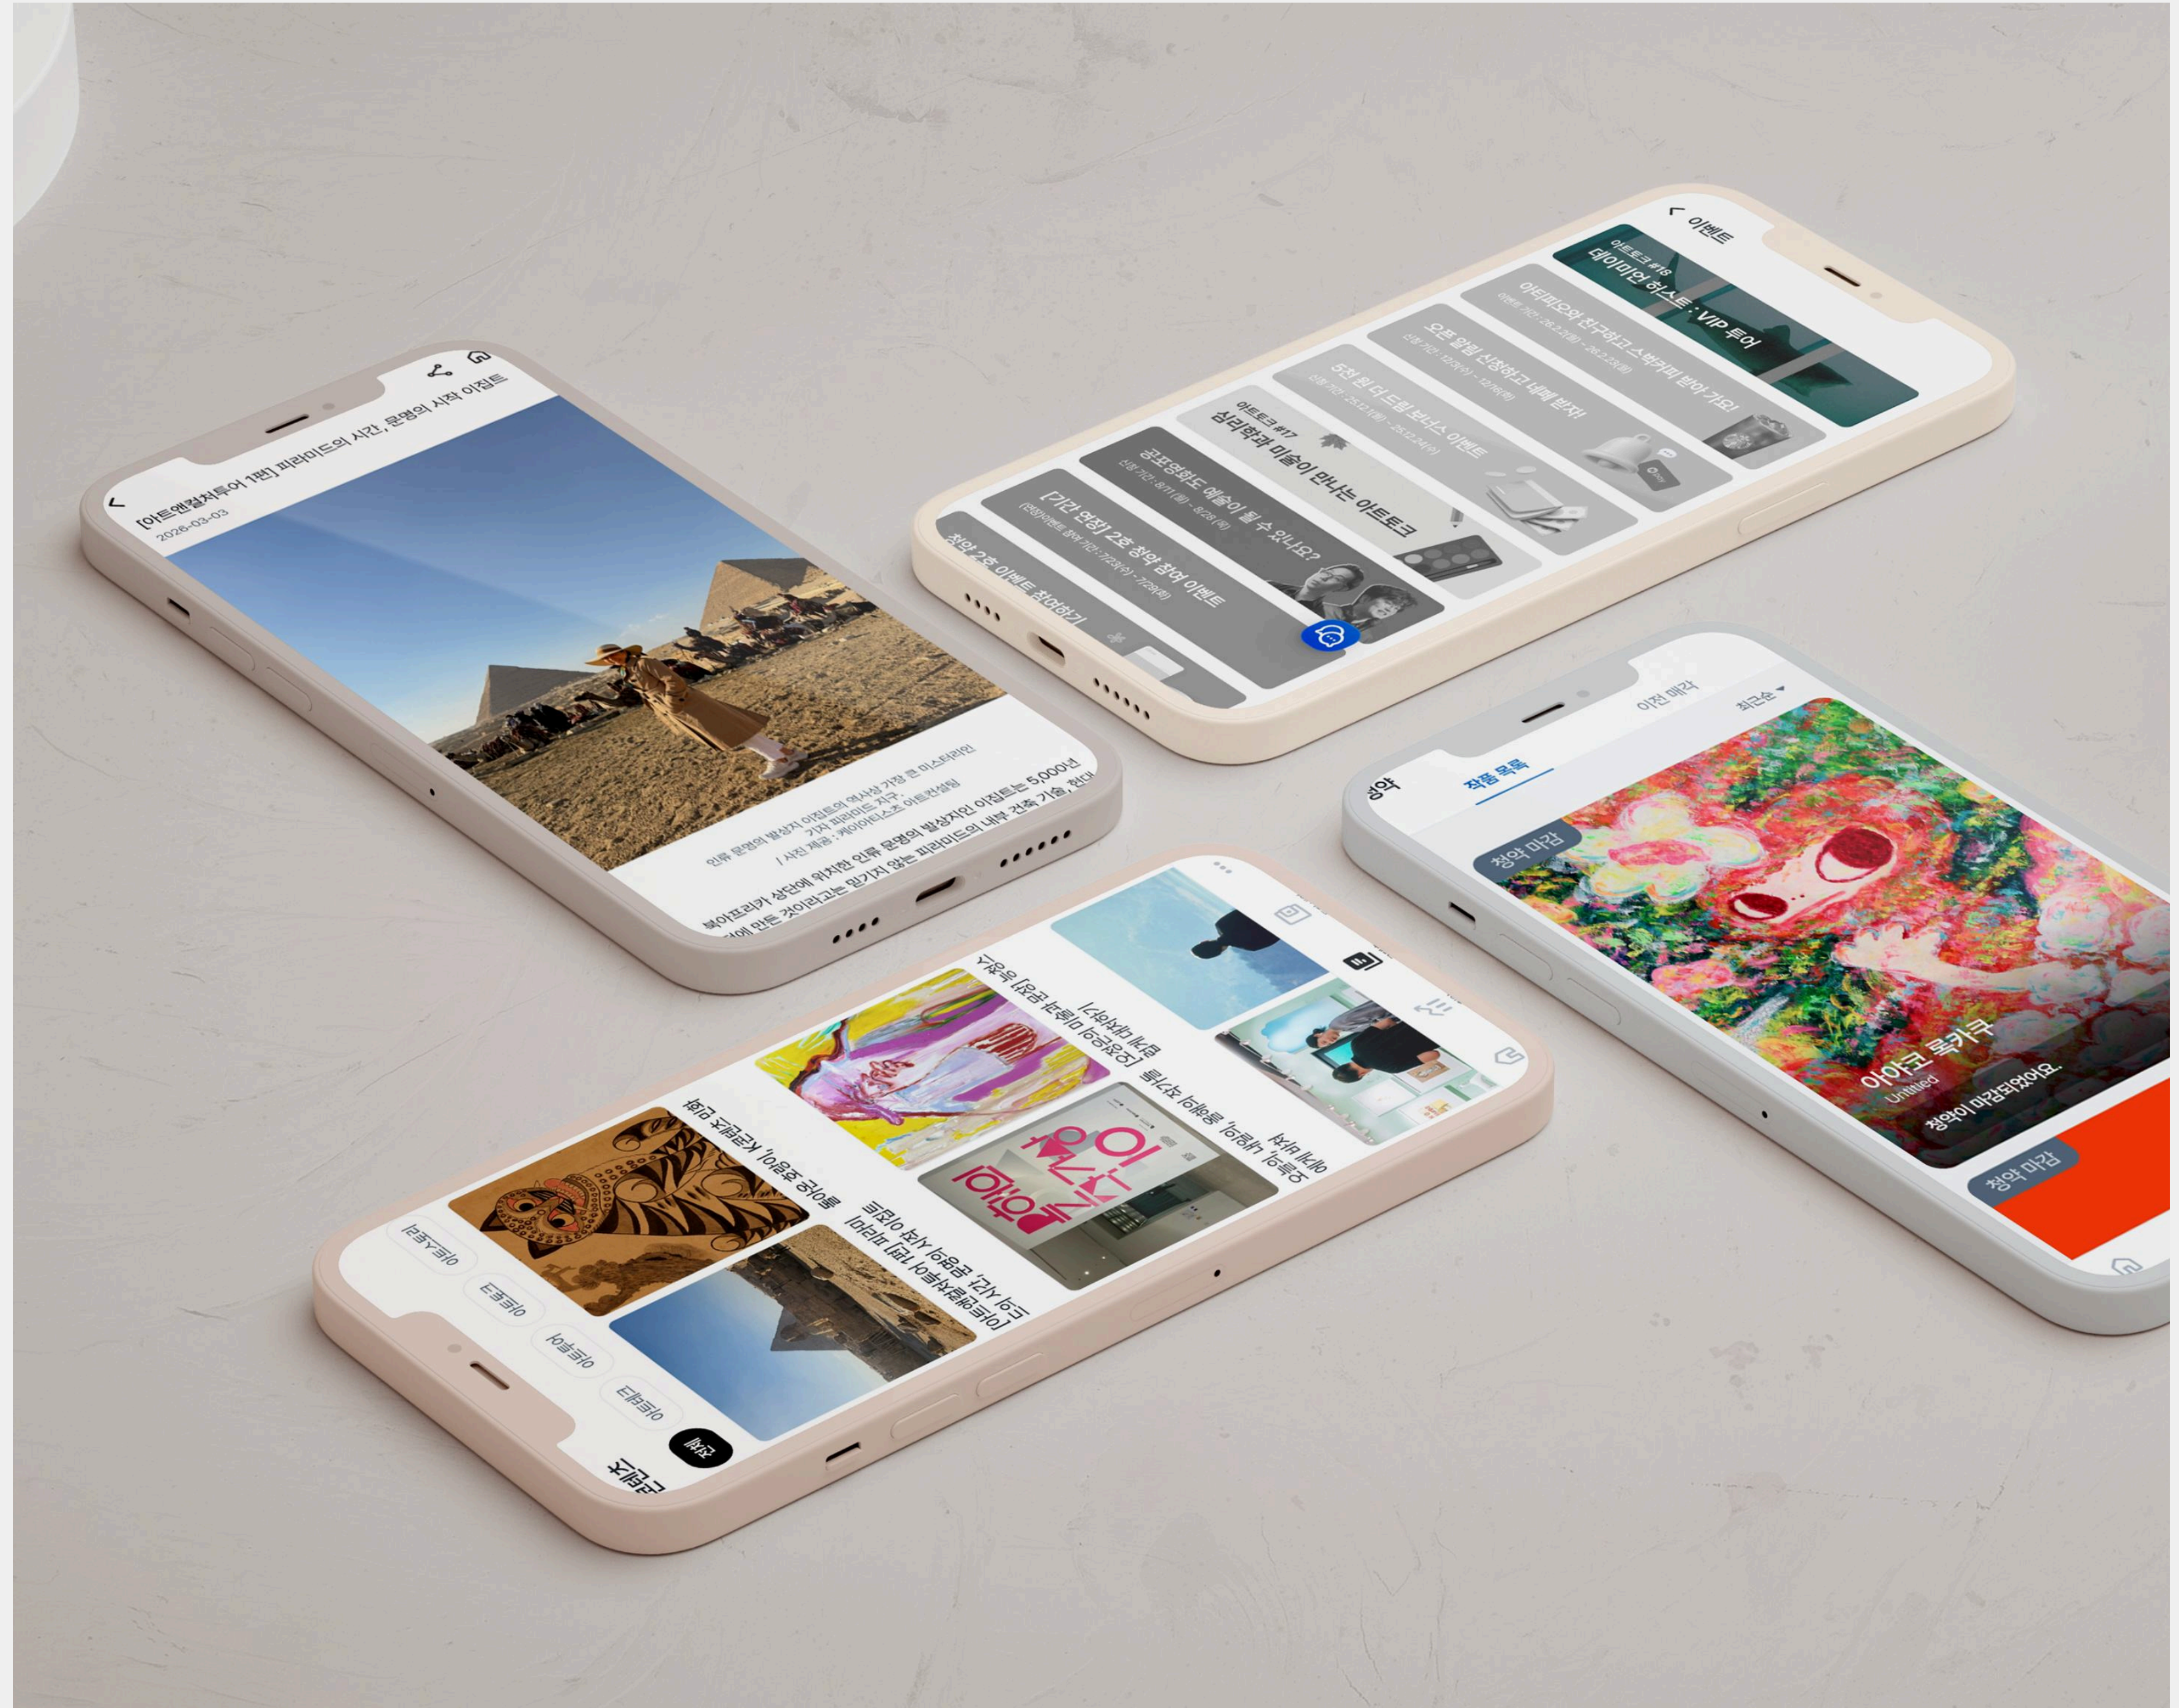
[아트엔젤지투어 1편] 피라미드의 시간, 문명의 시작 이집트
2026-03-03

인류 문명의 발상지 이집트의 역사상 가장 큰 미스터리인 기자 피라미드 지구.
/ 사진 제공 : 케이아티스츠 아트컨설팅

북아프리카 상단에 위치한 인류 문명의 발상지인 이집트는 5,000년 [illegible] 만든 것이라고는 믿기지 않는 피라미드의 내부 건축 기술, 천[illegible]

< 이벤트

아트토크 #18
데이미언 허스트 : VIP 투어

아티피오의 친구하고 스타벅스 받아가요!
이벤트 기간 : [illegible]

오픈 알림 신청하고 네페 받자!
신청 기간 : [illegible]

5천 원 더 드림 보너스 이벤트
신청 기간 : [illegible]

아트토크 #17
심리학과 미술이 만나는 아트토크

공모명화도 예술이 될 수 있나요?
신청 기간 : 8/11(월) ~ 8/28(목)

[기간 연장] 2호 청약 참여 이벤트
이벤트 참여 기간 : 7/23(수) ~ 7/29(화)

청약 2호 이벤트 참여하기

청약
작품 목록
이전 마감
최근순 ▾
청약 마감
이야코 루카쿠
Untitled
청약이 마감되었어요.
청약 마감

매거진
전체
아티클
아트토크
아트뉴스
[이트엔젤지투어 1편] 피라미드의 시간, 문명의 시작 이집트
물들 일으킨 조각의 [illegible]
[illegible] 흑백의 미학 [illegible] 전시
이서 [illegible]
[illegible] 작가의 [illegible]